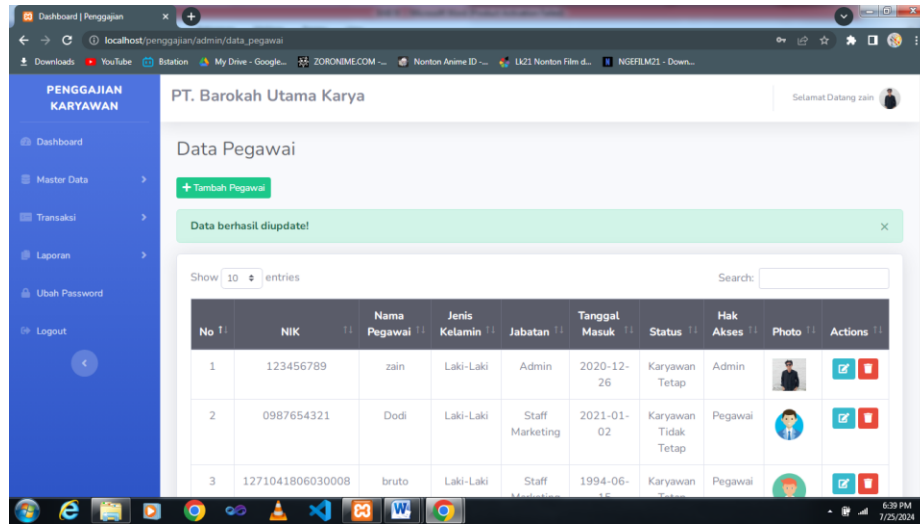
Dashboard | Penggajian

localhost/penggajian/admin/data_pegawai

Downloads YouTube Bstation My Drive - Google... ZORONIME.COM -... Nonton Anime ID -... Lk21 Nonton Film d... NGEFILM21 - Down...

PENGGAJIAN KARYAWAN

PT. Barokah Utama Karya

Selamat Datang zain

Dashboard

Master Data

Transaksi

Laporan

Ubah Password

Logout

Data Pegawai

+ Tambah Pegawai

Data berhasil diupdate!

×

Show 10 entries

Search:

| No | NIK | Nama Pegawai | Jenis Kelamin | Jabatan | Tanggal Masuk | Status | Hak Akses | Photo | Actions |
|---|---|---|---|---|---|---|---|---|---|
| 1 | 123456789 | zain | Laki-Laki | Admin | 2020-12-26 | Karyawan Tetap | Admin | | |
| 2 | 0987654321 | Dodi | Laki-Laki | Staff Marketing | 2021-01-02 | Karyawan Tidak Tetap | Pegawai | | |
| 3 | 1271041806030008 | bruto | Laki-Laki | Staff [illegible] | 1994-06-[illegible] | Karyawan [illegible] | Pegawai | | |

6:39 PM
7/25/2024